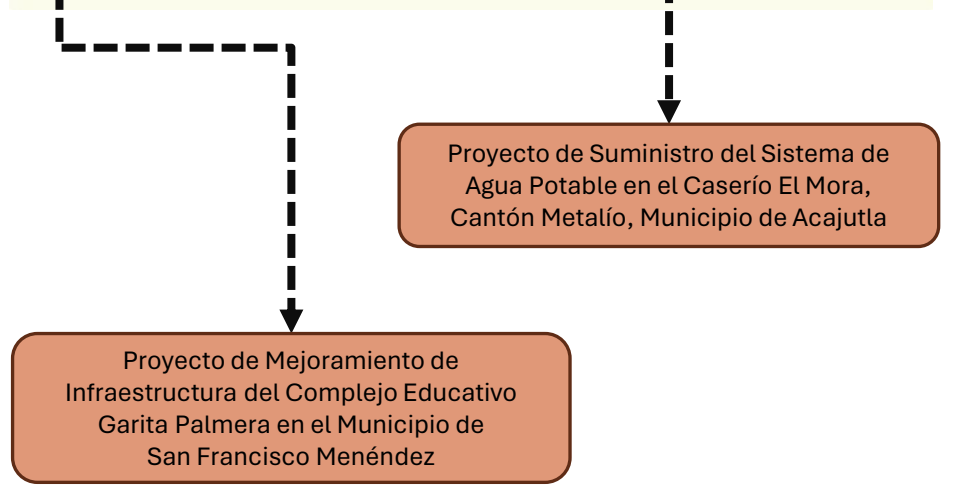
Proyecto de Suministro del Sistema de Agua Potable en el Caserío El Mora, Cantón Metalío, Municipio de Acajutla

Proyecto de Mejoramiento de Infraestructura del Complejo Educativo Garita Palmera en el Municipio de San Francisco Menéndez